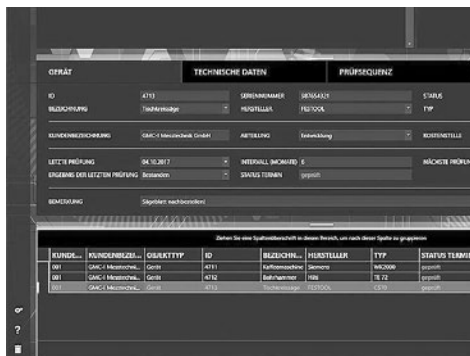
GERÄT | TECHNISCHE DATEN | PRÜFSEQUENZ

ID 4713
BEZEICHNUNG Tischkreissäge
SERIENNUMMER 987654321
HERSTELLER FESTOOL
STATUS
TYP

KUNDENBEZEICHNUNG GMC-I Messtechnik GmbH
ABTEILUNG Entwicklung
KOSTENSTELLE

LETZTE PRÜFUNG 04.10.2017
ERGEBNIS DER LETZTEN PRÜFUNG Bestanden
INTERVALL (MONATE) 6
STATUS TERMIN geprüft
NÄCHSTE PRÜFUNG

BEMERKUNG Sägeblatt nachbestellen!

Ziehen Sie eine Spaltenüberschrift in diesen Bereich, um nach dieser Spalte zu gruppieren

| KUNDE... | KUNDENBEZEI... | OBJEKTTYP | ID | BEZEICHN... | HERSTELLER | TYP | STATUS TERMI |
|---|---|---|---|---|---|---|---|
| 001 | GMC-I Messtechni... | Gerät | 4711 | Kaffeemaschine | Siemens | WK2000 | geprüft |
| 001 | GMC-I Messtechni... | Gerät | 4712 | Bohrhammer | Hilti | TE 72 | geprüft |
| 001 | GMC-I Messtechni... | Gerät | 4713 | Tischkreissäge | FESTOOL | CS70 | geprüft |

?